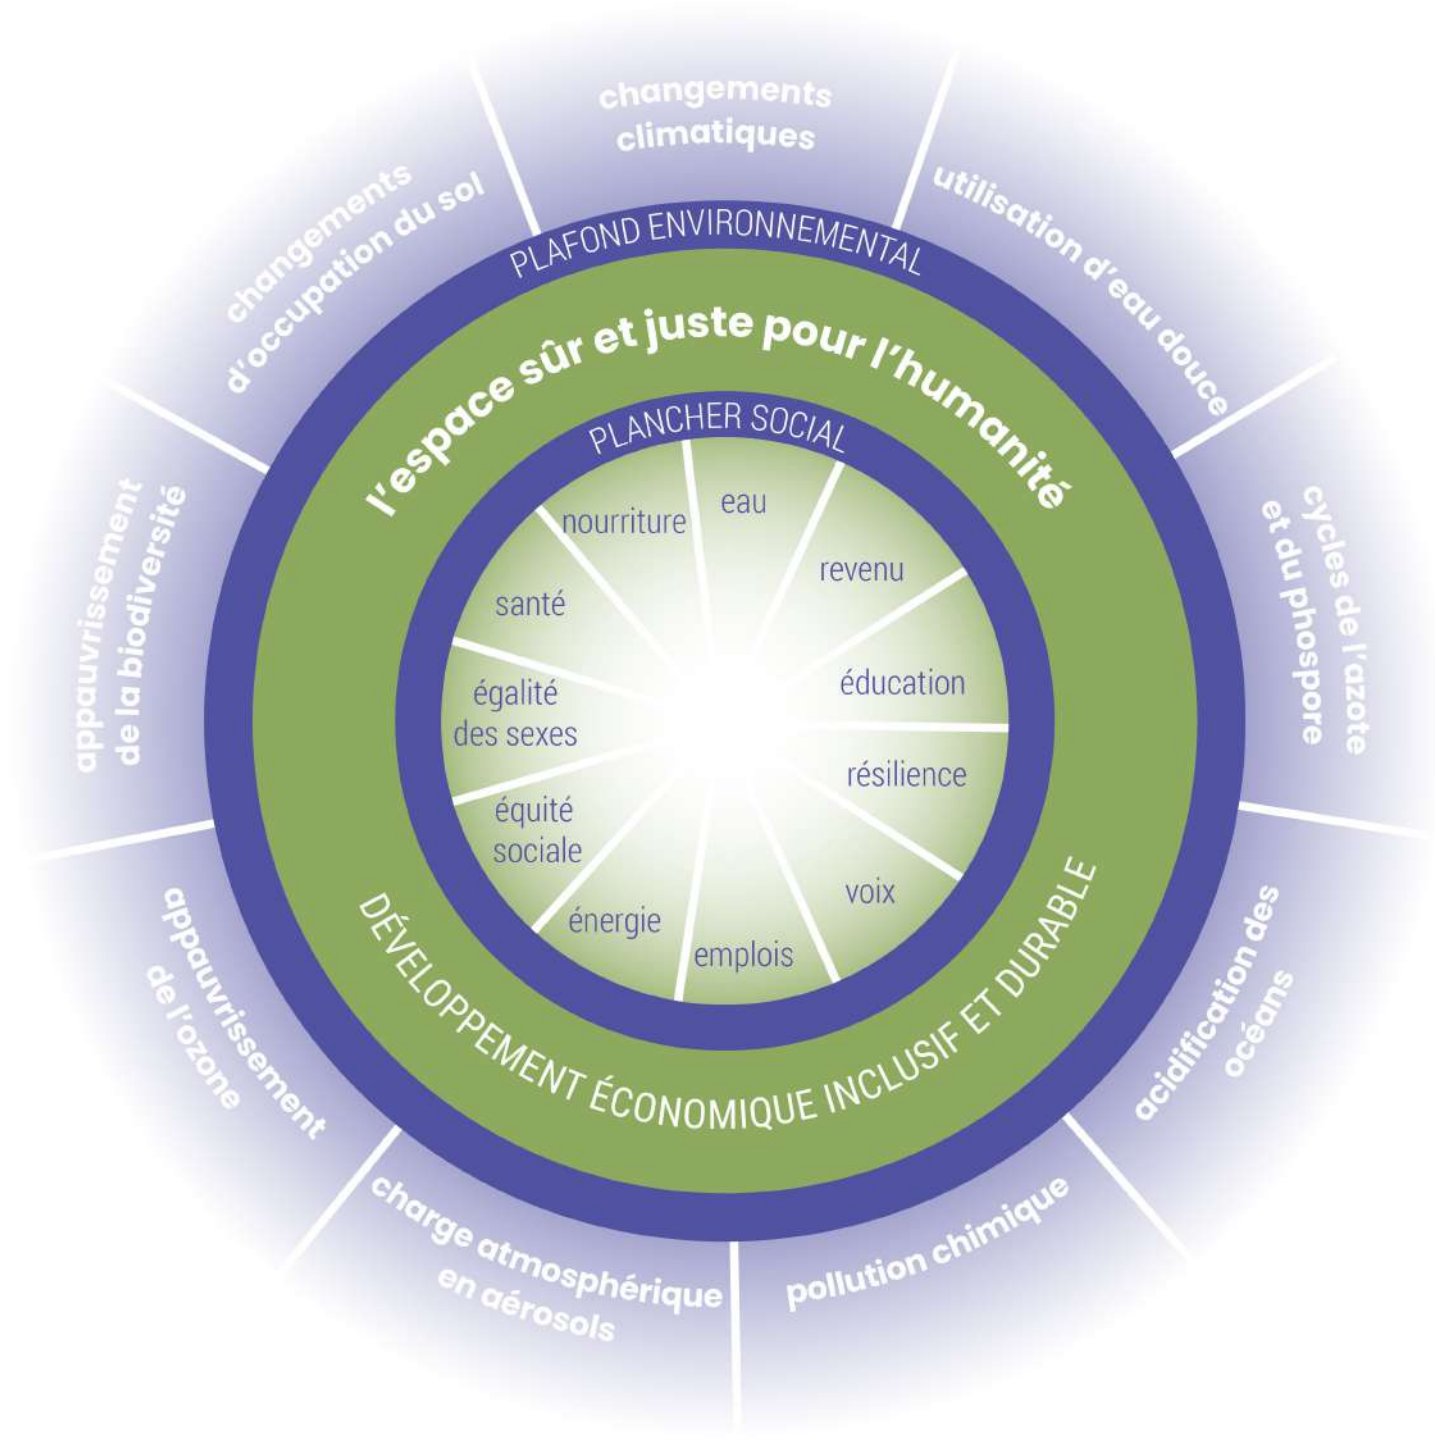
changements climatiques

utilisation d'eau douce

cycles de l'azote et du phospore

acidification des océans

pollution chimique

charge atmosphérique en aérosols

appauvrissement de l'ozone

appauvrissement de la biodiversité

changements d'occupation du sol

PLAFOND ENVIRONNEMENTAL

l'espace sûr et juste pour l'humanité

PLANCHER SOCIAL

eau

revenu

éducation

résilience

voix

emplois

énergie

équité sociale

égalité des sexes

santé

nourriture

DÉVELOPPEMENT ÉCONOMIQUE INCLUSIF ET DURABLE